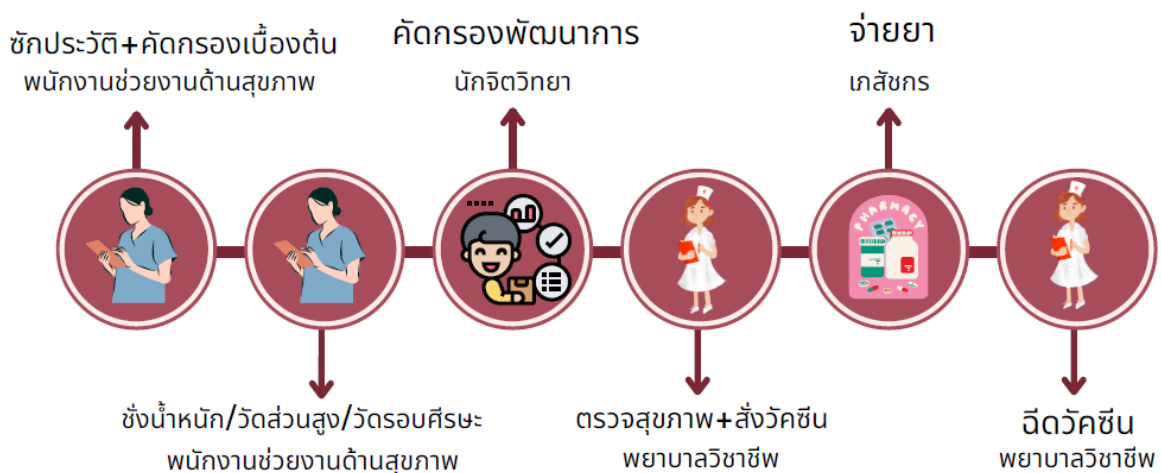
ซักประวัติ+คัดกรองเบื้องต้น
พนักงานช่วยงานด้านสุขภาพ

คัดกรองพัฒนาการ
นักจิตวิทยา

จ่ายยา
เภสัชกร

PHARMACY

ชั่งน้ำหนัก/วัดส่วนสูง/วัดรอบศีรษะ
พนักงานช่วยงานด้านสุขภาพ

ตรวจสุขภาพ+สั่งวัคซีน
พยาบาลวิชาชีพ

ฉีดวัคซีน
พยาบาลวิชาชีพ